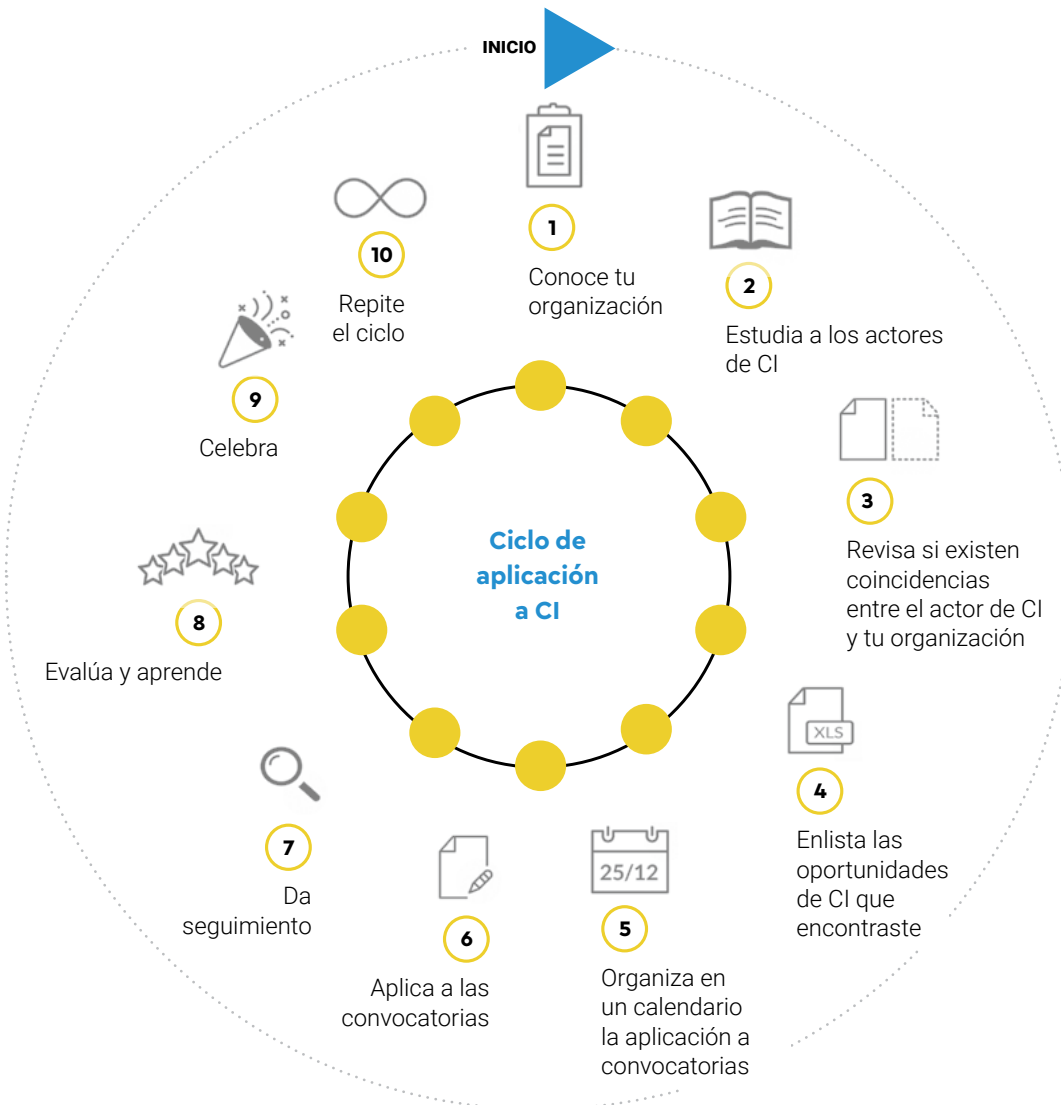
INICIO

Ciclo de aplicación a CI

1
Conoce tu organización

XLS

2
Estudia a los actores de CI

3
Revisa si existen coincidencias entre el actor de CI y tu organización

4
Enlista las oportunidades de CI que encontraste

25/12

5
Organiza en un calendario la aplicación a convocatorias

6
Aplica a las convocatorias

7
Da seguimiento

8
Evalúa y aprende

9
Celebra

10
Repite el ciclo